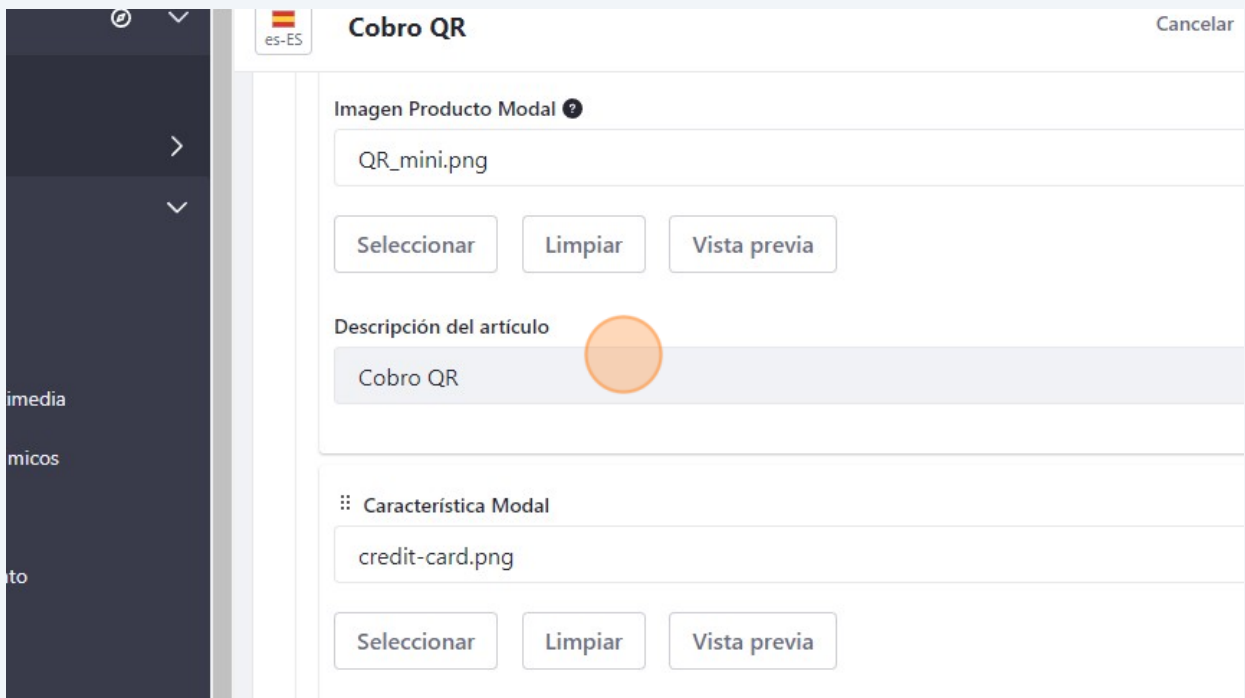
imedia

micos

to

es-ES

Cobro QR

Cancelar

Imagen Producto Modal

QR_mini.png

Seleccionar

Limpiar

Vista previa

Descripción del artículo

Cobro QR

Característica Modal

credit-card.png

Seleccionar

Limpiar

Vista previa